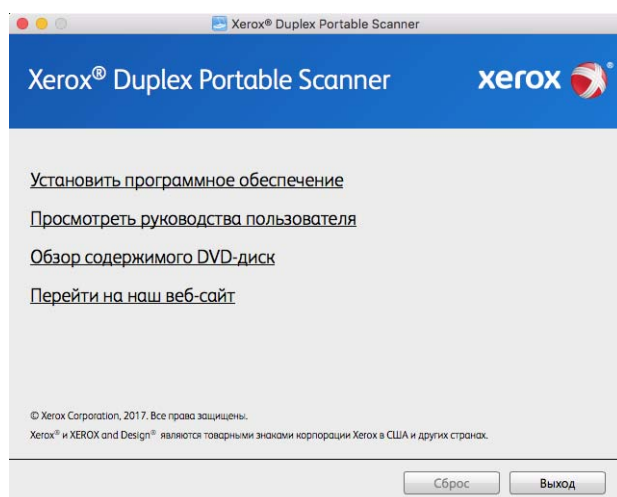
Xerox® Duplex Portable Scanner

Xerox® Duplex Portable Scanner

xerox

Установить программное обеспечение

Просмотреть руководства пользователя

Обзор содержимого DVD-диск

Перейти на наш веб-сайт

© Xerox Corporation, 2017. Все права защищены.

Xerox® и XEROX and Design® являются товарными знаками корпорации Xerox в США и других странах.

Сброс

Выход